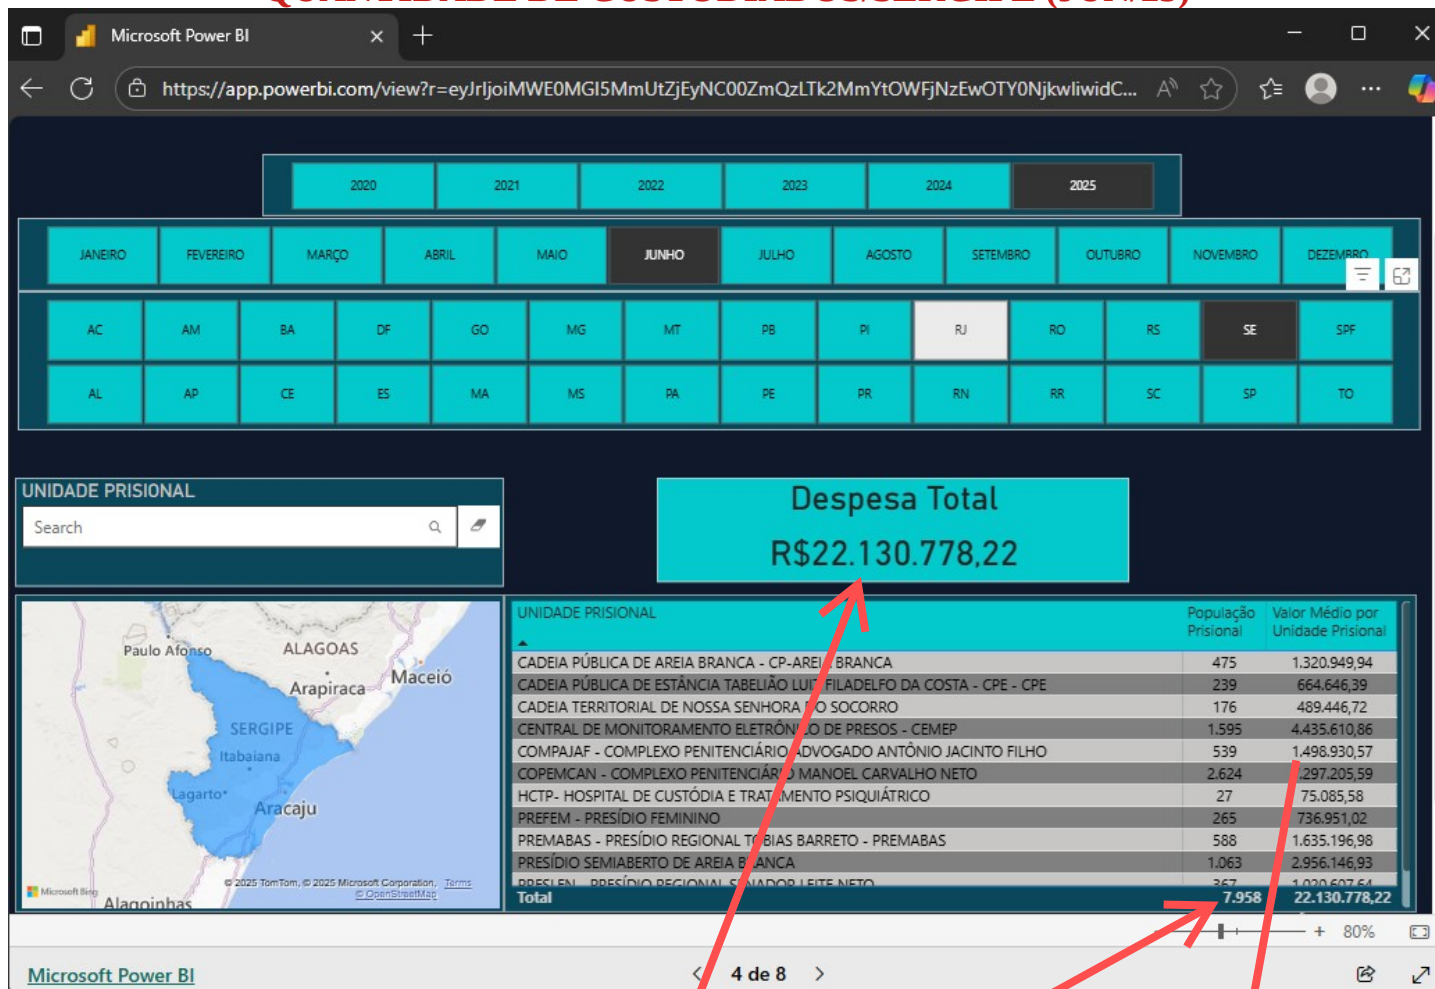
Microsoft Power BI

https://app.powerbi.com/view?r=eyJrIjoiMWE0MGI5MmUtZjEyNC00ZmQzLTk2MmYtOWFjNzEwOTY0NjkwIiwidC...

2020 2021 2022 2023 2024 2025

JANEIRO FEVEREIRO MARÇO ABRIL MAIO JUNHO JULHO AGOSTO SETEMBRO OUTUBRO NOVEMBRO DEZEMBRO

AC AM BA DF GO MG MT PB PI RJ RO RS SE SPF

AL AP CE ES MA MS PA PE PR RN RR SC SP TO

UNIDADE PRISIONAL

Search

Despesa Total

R$22.130.778,22

Paulo Afonso ALAGOAS Arapiraca Maceió SERGIPE Itabaiana Lagarto Aracaju Alagoinhas

Microsoft Bing © 2025 TomTom, © 2025 Microsoft Corporation, Terms © OpenStreetMap

| UNIDADE PRISIONAL | População Prisional | Valor Médio por Unidade Prisional |
|---|---|---|
| CADEIA PÚBLICA DE AREIA BRANCA - CP-AREIA BRANCA | 475 | 1.320.949,94 |
| CADEIA PÚBLICA DE ESTÂNCIA TABELIÃO LUIZ FILADELFO DA COSTA - CPE - CPE | 239 | 664.646,39 |
| CADEIA TERRITORIAL DE NOSSA SENHORA DO SOCORRO | 176 | 489.446,72 |
| CENTRAL DE MONITORAMENTO ELETRÔNICO DE PRESOS - CEMEP | 1.595 | 4.435.610,86 |
| COMPAJAF - COMPLEXO PENITENCIÁRIO ADVOGADO ANTÔNIO JACINTO FILHO | 539 | 1.498.930,57 |
| COPEMCAN - COMPLEXO PENITENCIÁRIO MANOEL CARVALHO NETO | 2.624 | 7.297.205,59 |
| HCTP- HOSPITAL DE CUSTÓDIA E TRATAMENTO PSIQUIÁTRICO | 27 | 75.085,58 |
| PREFEM - PRESÍDIO FEMININO | 265 | 736.951,02 |
| PREMABAS - PRESÍDIO REGIONAL TOBIAS BARRETO - PREMABAS | 588 | 1.635.196,98 |
| PRESÍDIO SEMIABERTO DE AREIA BRANCA | 1.063 | 2.956.146,93 |
| PRESLEN - PRESÍDIO REGIONAL SENADOR LEITE NETO | 367 | 1.020.607,64 |
| Total | 7.958 | 22.130.778,22 |

80%

Microsoft Power BI

4 de 8